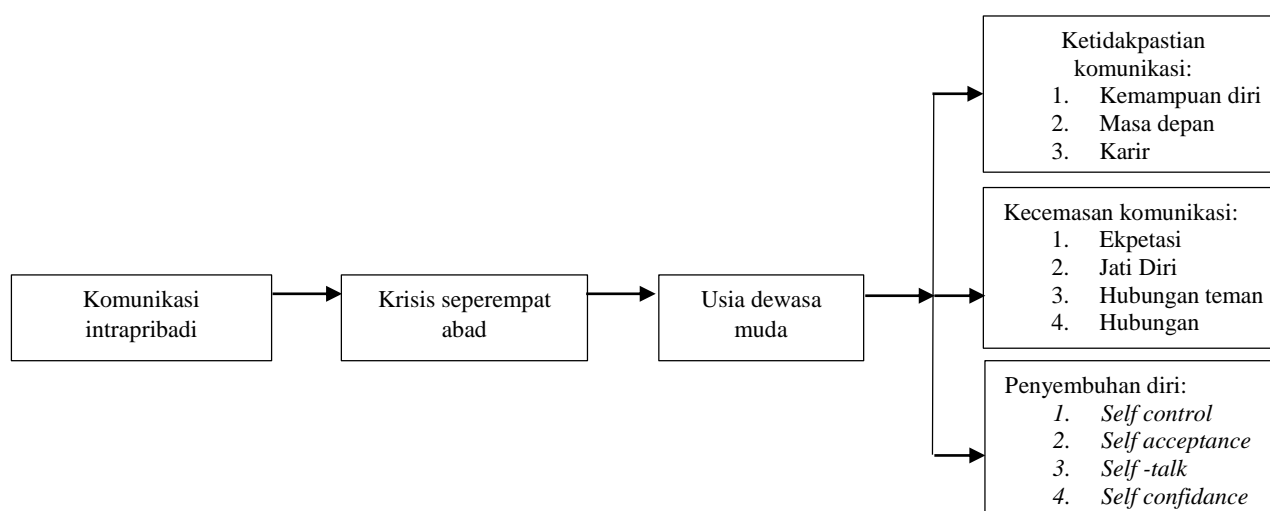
Komunikasi intrapribadi

Krisis seperempat abad

Usia dewasa muda

Ketidakpastian komunikasi:
1. Kemampuan diri
2. Masa depan
3. Karir

Kecemasan komunikasi:
1. Ekpetasi
2. Jati Diri
3. Hubungan teman
4. Hubungan

Penyembuhan diri:
1. Self control
2. Self acceptance
3. Self -talk
4. Self confidance